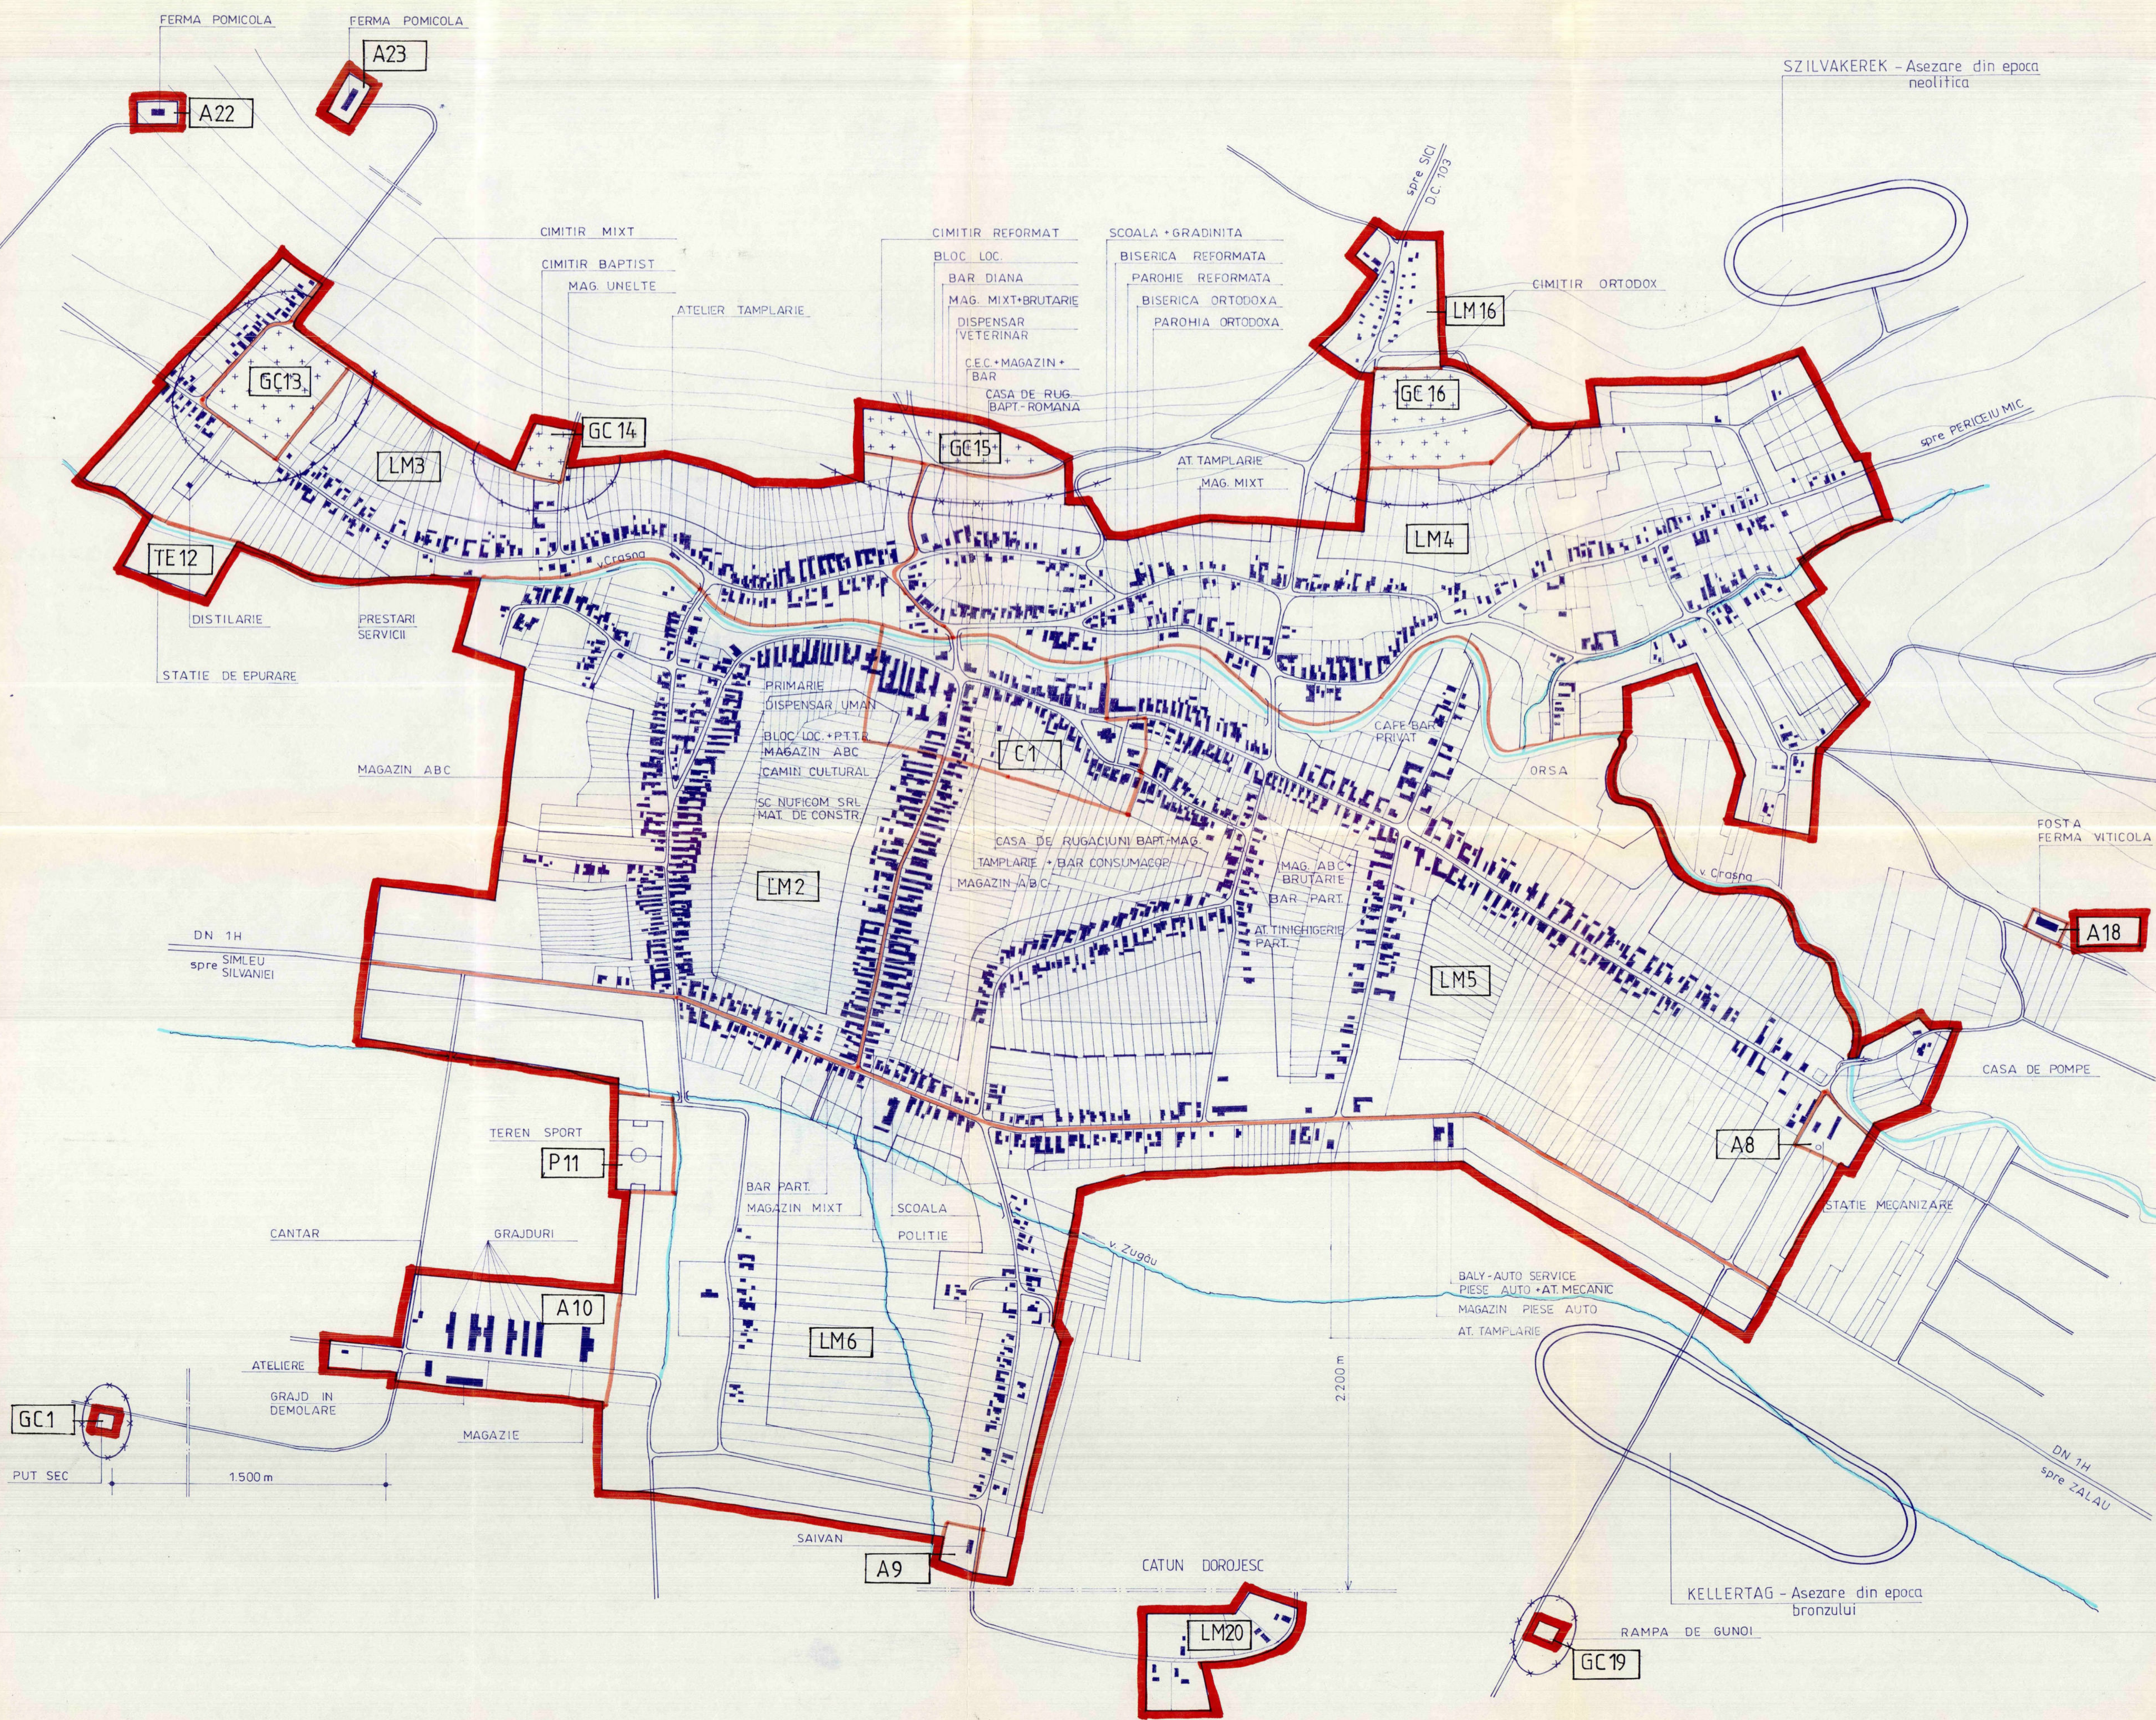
FERMA POMICOLA
FERMA POMICOLA
A23
A22
SZILVAKEREK - Asezare din epoca neolitica
spre SICI D.C. 103
CIMITIR MIXT
CIMITIR BAPTIST
MAG. UNELTE
ATELIER TAMPLARIE
CIMITIR REFORMAT
BLOC LOC.
BAR DIANA
MAG. MIXT+BRUTARIE
DISPENSAR VETERINAR
C.E.C.+MAGAZIN+BAR
CASA DE RUG. BAPT.-ROMANA
SCOALA+GRADINITA
BISERICA REFORMATA
PAROHIE REFORMATA
BISERICA ORTODOXA
PAROHIA ORTODOXA
CIMITIR ORTODOX
LM16
GC13
GC 14
GC15
GC 16
LM3
spre PERICEIU MIC
AT. TAMPLARIE
MAG. MIXT
LM4
TE 12
v. Crasna
DISTILARIE
PRESTARI SERVICII
STATIE DE EPURARE
PRIMARIE
DISPENSAR UMAN
BLOC LOC.+P.T.T.
MAGAZIN ABC
CAMIN CULTURAL
SC NUFICOM SRL MAT. DE CONSTR.
C1
CAFE BAR PRIVAT
ORSA
MAGAZIN ABC
CASA DE RUGACIUNI BAPT.-MAG.
TAMPLARIE + BAR CONSUMACOP
MAGAZIN A.B.C.
MAG. ABC BRUTARIE
BAR PART.
AT. TINICHIGERIE PART.
LM2
FOSTA FERMA VITICOLA
v. Crasna
A18
DN 1H
spre SIMLEU SILVANIEI
LM5
CASA DE POMPE
TEREN SPORT
P11
A8
BAR PART.
MAGAZIN MIXT
SCOALA
POLITIE
STATIE MECANIZARE
CANTAR
GRAJDURI
v. Zugău
A10
BALY-AUTO SERVICE
PIESE AUTO + AT. MECANIC
MAGAZIN PIESE AUTO
AT. TAMPLARIE
LM6
ATELIERE
GRAJD IN DEMOLARE
GC1
MAGAZIE
2.200 m
DN 1H
spre ZALAU
PUT SEC
1.500 m
SAIVAN
A9
CATUN DOROJESC
KELLERTAG - Asezare din epoca bronzului
LM20
RAMPA DE GUNOI
GC19